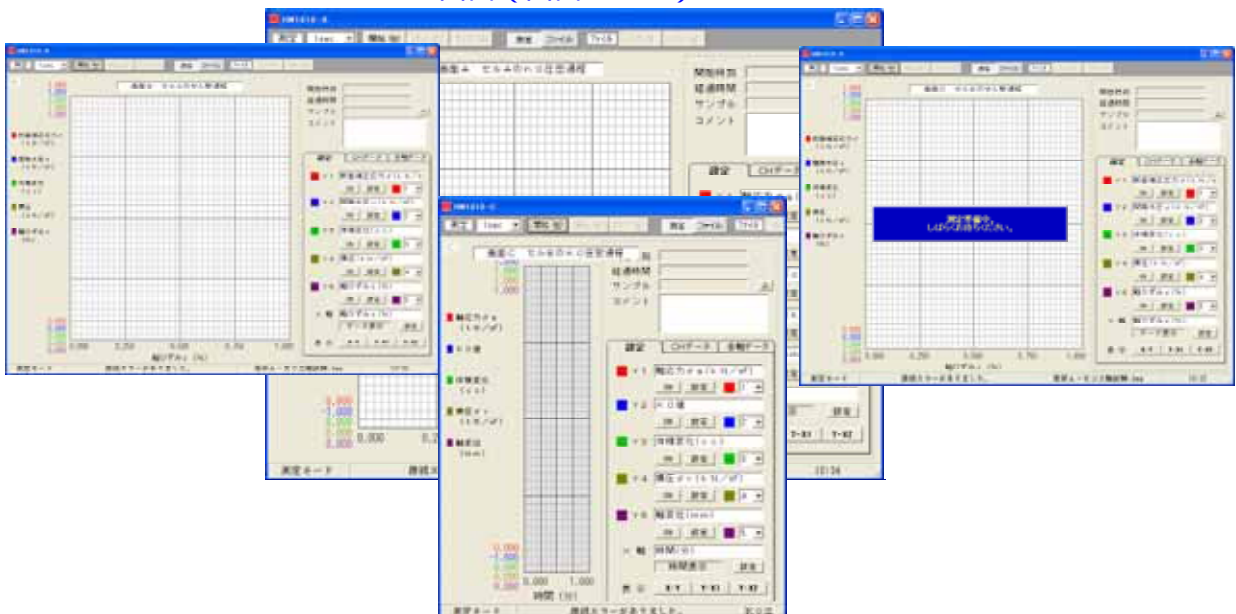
測定 1sec 開始 停止 測定 ファイル ファイル

画面A セルネのせん断過程

開始時刻
経過時間
サンプル
コメント

設定 CHデータ

測定モード

画面B せん断過程

開始時刻
経過時間
サンプル
コメント

設定 CHデータ 全般データ

Y1
Y2
Y3
Y4
Y5
X 軸

表示

0.000 0.250 0.500 0.750 1.000

測定モード 通信エラーがありました。

測定中です。
しばらくお待ちください。

画面C セルネのせん断圧密過程

開始時刻
経過時間
サンプル
コメント

■ 軸応力q (kN/m²)
■ 間隙水圧
■ 体積変化 (cc)
■ 側圧 (kN/m²)
■ 軸変位 (mm)

設定 CHデータ 全般データ

Y1 軸応力q (kN/m²)
表示 設定 1
Y2 間隙水圧
表示 設定 2
Y3 体積変化 (cc)
表示 設定 3
Y4 側圧 (kN/m²)
表示 設定 4
Y5 軸変位 (mm)
表示 設定 5
X 軸 時間 (分)
時間表示 設定

表示 Y-Y Y-X1 Y-X2

0.000 1.000
時間 (分)

測定モード 通信エラーがありました。

0.000
-1.000
-1.000
0.000 0.2

設定
Y-X1 Y-X2
10:34